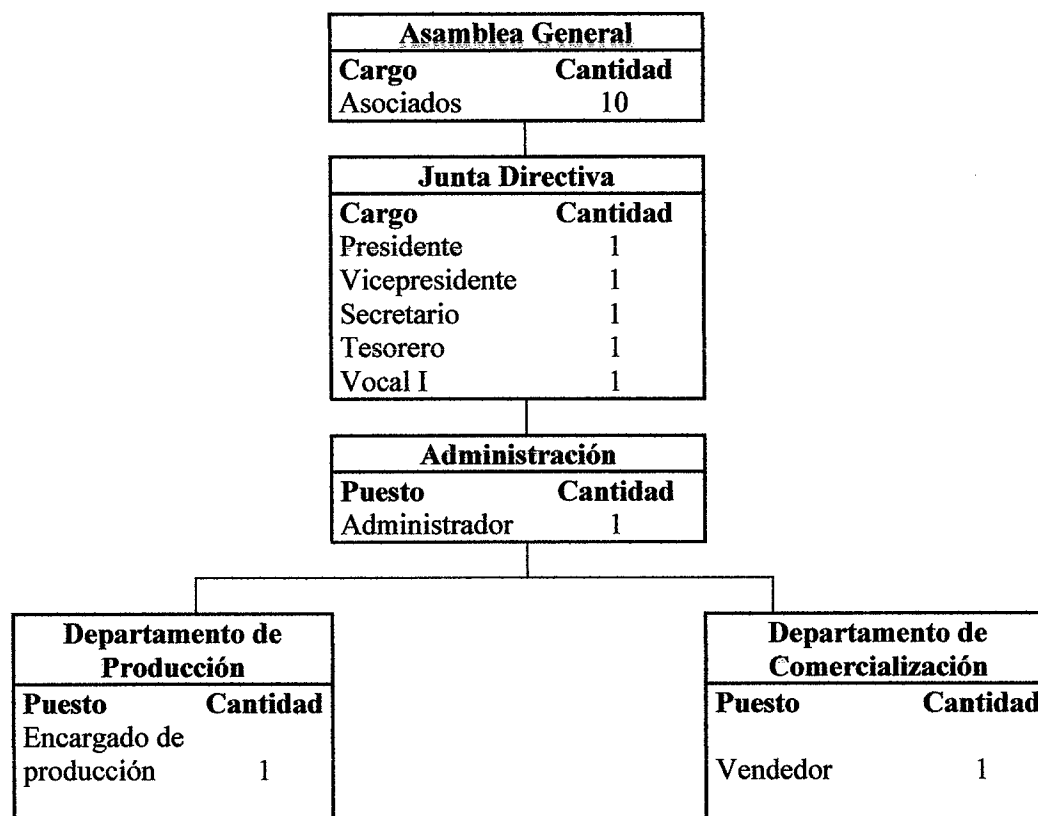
Asamblea General

| Cargo | Cantidad |
|---|---|
| Asociados | 10 |

Junta Directiva

| Cargo | Cantidad |
|---|---|
| Presidente | 1 |
| Vicepresidente | 1 |
| Secretario | 1 |
| Tesorero | 1 |
| Vocal I | 1 |

Administración

| Puesto | Cantidad |
|---|---|
| Administrador | 1 |

Departamento de Producción

| Puesto | Cantidad |
|---|---|
| Encargado de producción | 1 |

Departamento de Comercialización

| Puesto | Cantidad |
|---|---|
| Vendedor | 1 |